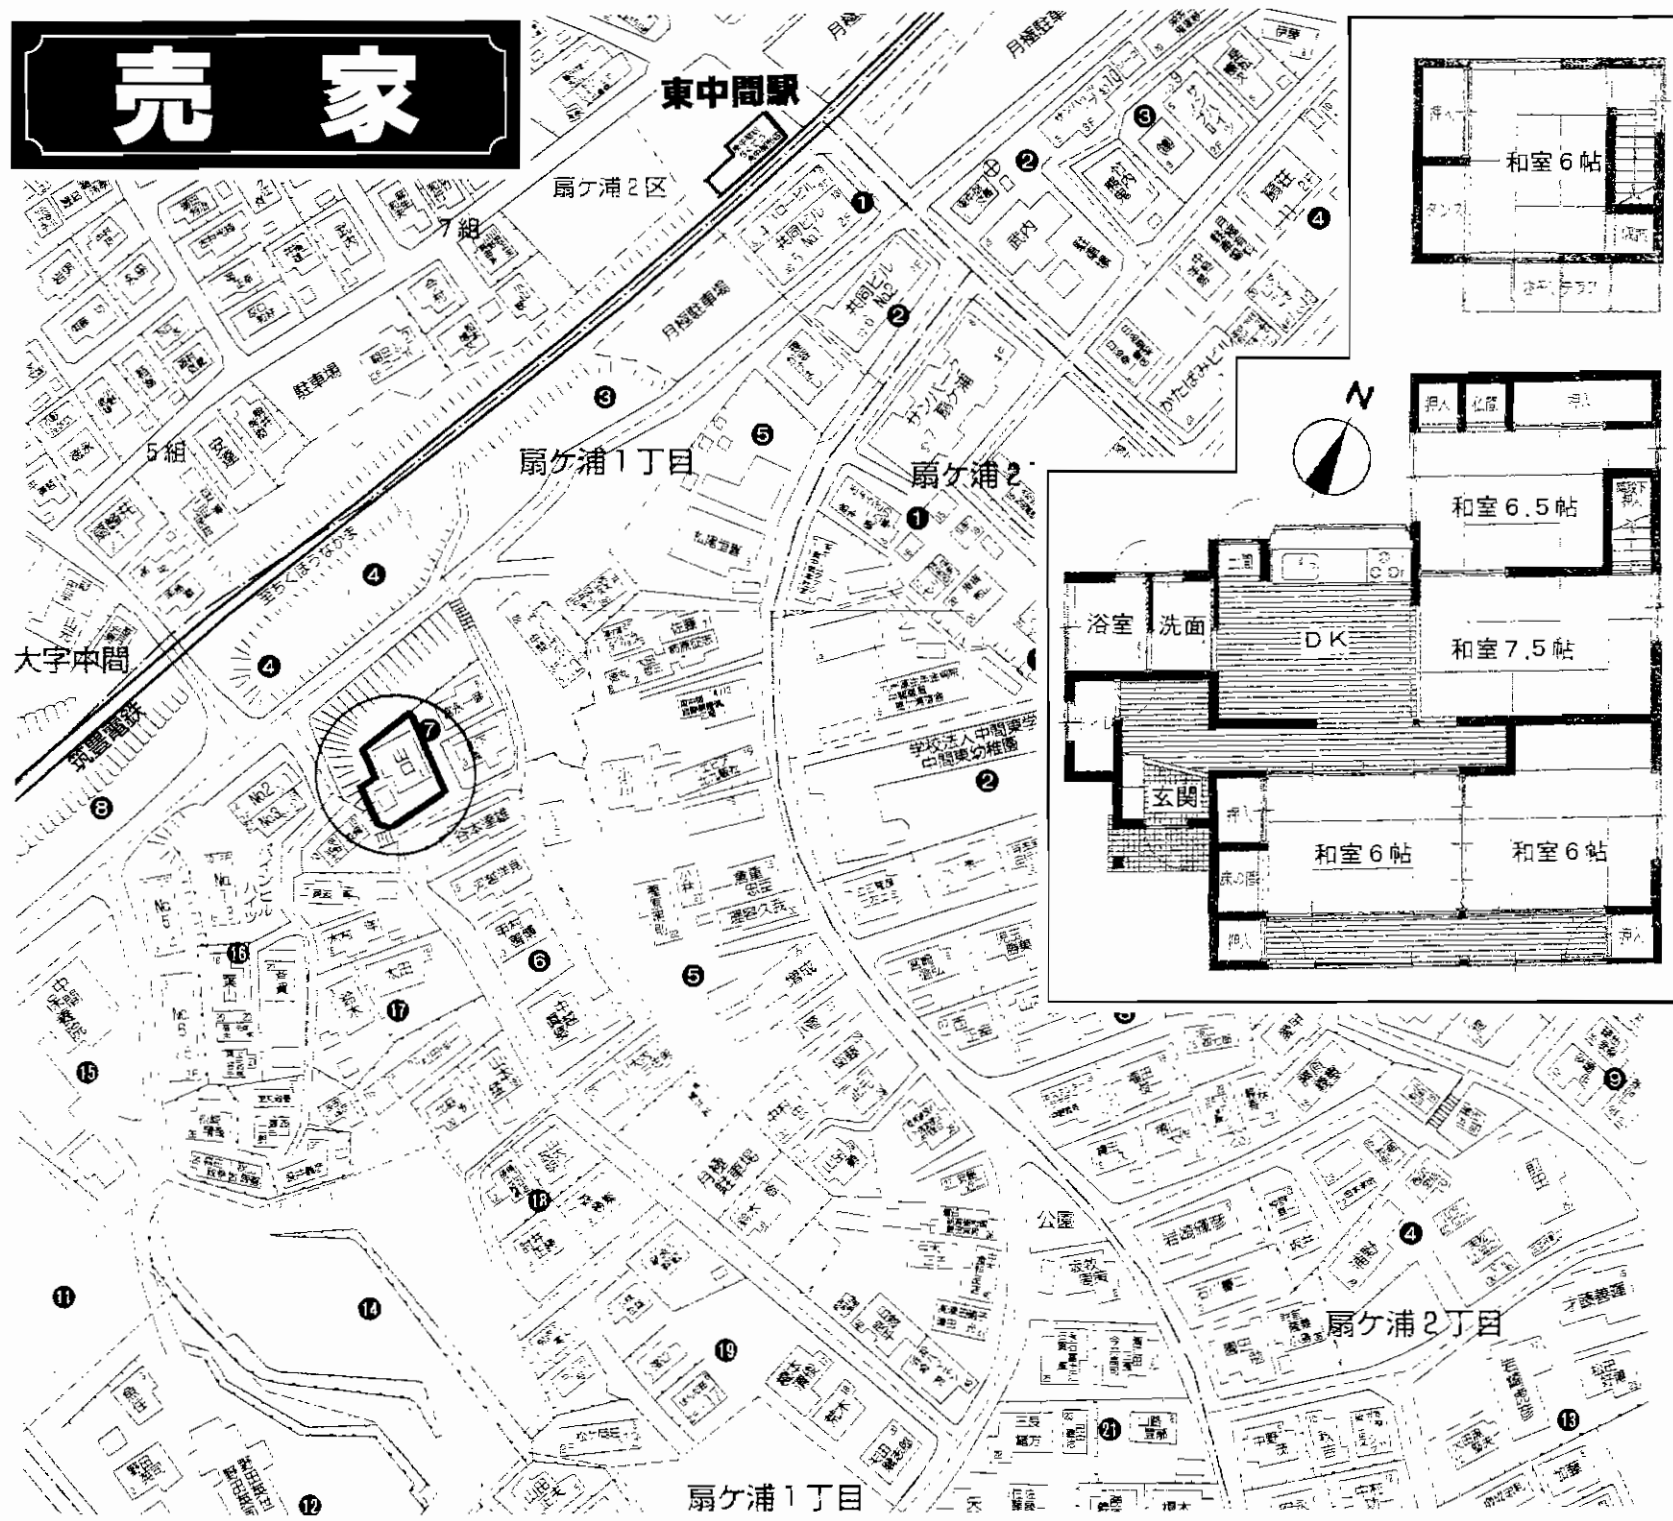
売　家

東中間駅

扇ケ浦２区

7組

月極駐車場

駐車場

5組

扇ケ浦１丁目

扇ケ浦２

大字中間

筑豊電鉄

共同ビル No.1

共同ビル No.2

武内

学校法人中間東学園
中間東幼稚園

公園

扇ケ浦２丁目

扇ケ浦１丁目

和室６帖

押入

タンス

収納

N

押入

仏壇

押入

和室6.5帖

廊下

浴室

洗面

DK

和室7.5帖

玄関

押入

和室６帖

和室６帖

床の間

押入

押入